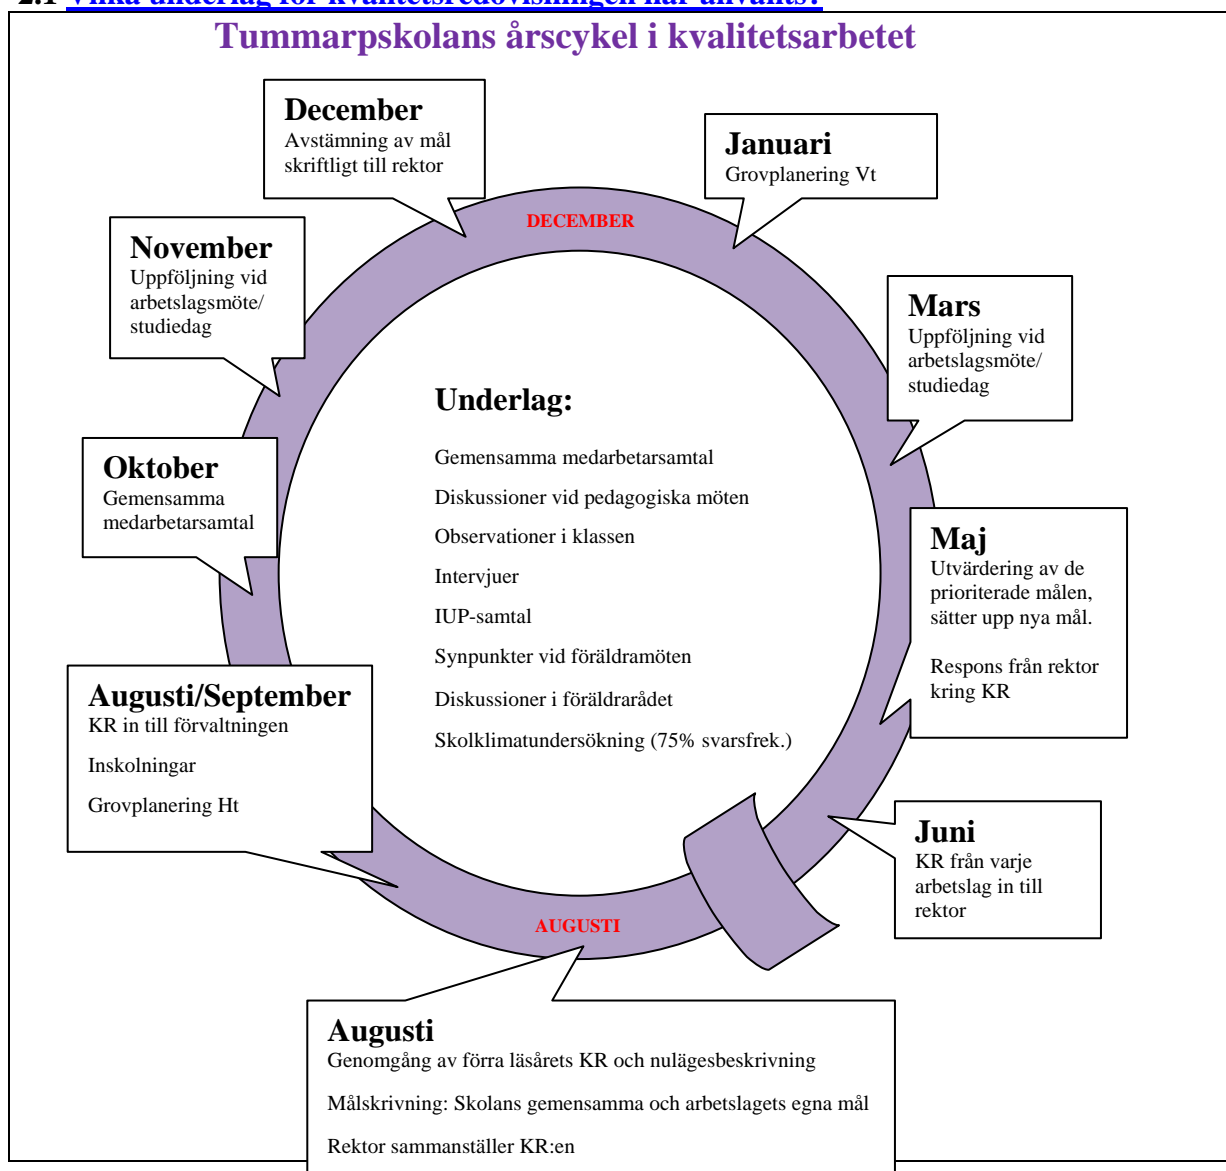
2.1 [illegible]

Tummarpskolans årscykel i kvalitetsarbetet

December
Avstämning av mål skriftligt till rektor

Januari
Grovplanering Vt

DECEMBER

November
Uppföljning vid arbetslagsmöte/ studiedag

Mars
Uppföljning vid arbetslagsmöte/ studiedag

Underlag:

Gemensamma medarbetarsamtal

Diskussioner vid pedagogiska möten

Observationer i klassen

Intervjuer

IUP-samtal

Synpunkter vid föräldramöten

Diskussioner i föräldrarådet

Skolklimatundersökning (75% svarsfrek.)

Oktober
Gemensamma medarbetarsamtal

Maj
Utvärdering av de prioriterade målen, sätter upp nya mål.

Respons från rektor kring KR

Augusti/September
KR in till förvaltningen

Inskolningar

Grovplanering Ht

Juni
KR från varje arbetslag in till rektor

AUGUSTI

Augusti
Genomgång av förra läsårets KR och nulägesbeskrivning

Målskrivning: Skolans gemensamma och arbetslagets egna mål

Rektor sammanställer KR:en